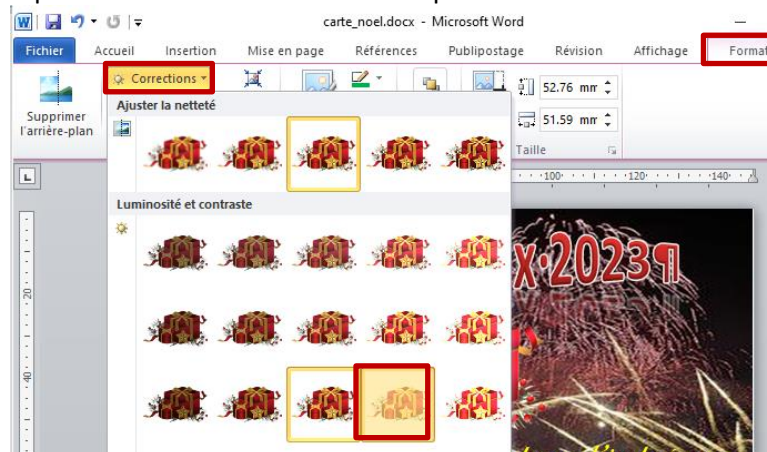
carte_noel.docx - Microsoft Word

Fichier Accueil Insertion Mise en page Références Publipostage Révision Affichage Format

Supprimer l'arrière-plan

Corrections

52.76 mm

51.59 mm

Taille

Ajuster la netteté

Luminosité et contraste

·100· · · · · ·120· · · · · ·140·

20

40

X·2023¶